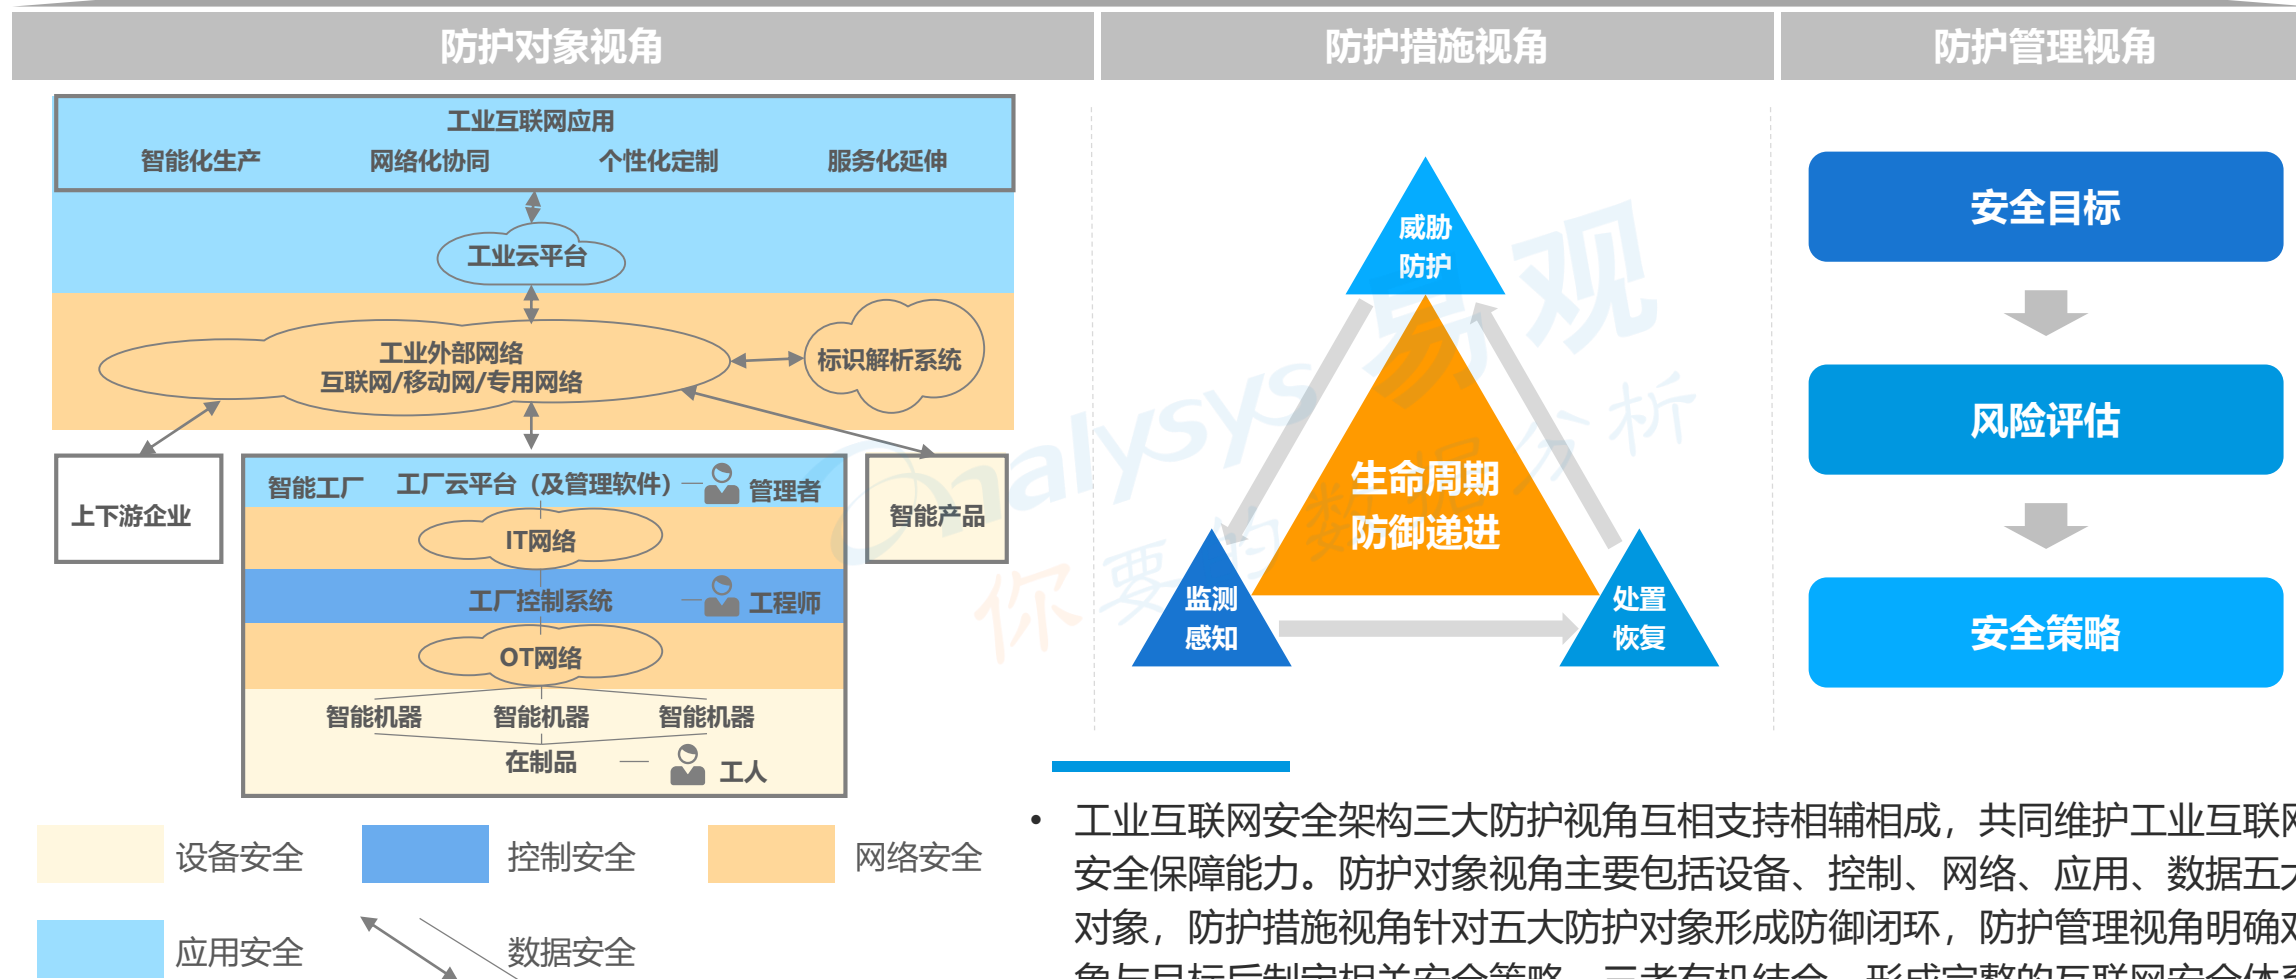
防护对象视角

防护措施视角

防护管理视角

工业互联网应用
智能化生产 网络化协同 个性化定制 服务化延伸

工业云平台

工业外部网络
互联网/移动网/专用网络

标识解析系统

上下游企业

智能工厂 工厂云平台（及管理软件） 管理者

IT网络

工厂控制系统 工程师

OT网络

智能机器 智能机器 智能机器

在制品 工人

智能产品

设备安全 控制安全 网络安全

应用安全 数据安全

威胁防护

生命周期防御递进

监测感知

处置恢复

安全目标

风险评估

安全策略

• 工业互联网安全架构三大防护视角互相支持相辅相成，共同维护工业互联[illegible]安全保障能力。防护对象视角主要包括设备、控制、网络、应用、数据五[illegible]对象，防护措施视角针对五大防护对象形成防御闭环，防护管理视角明确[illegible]